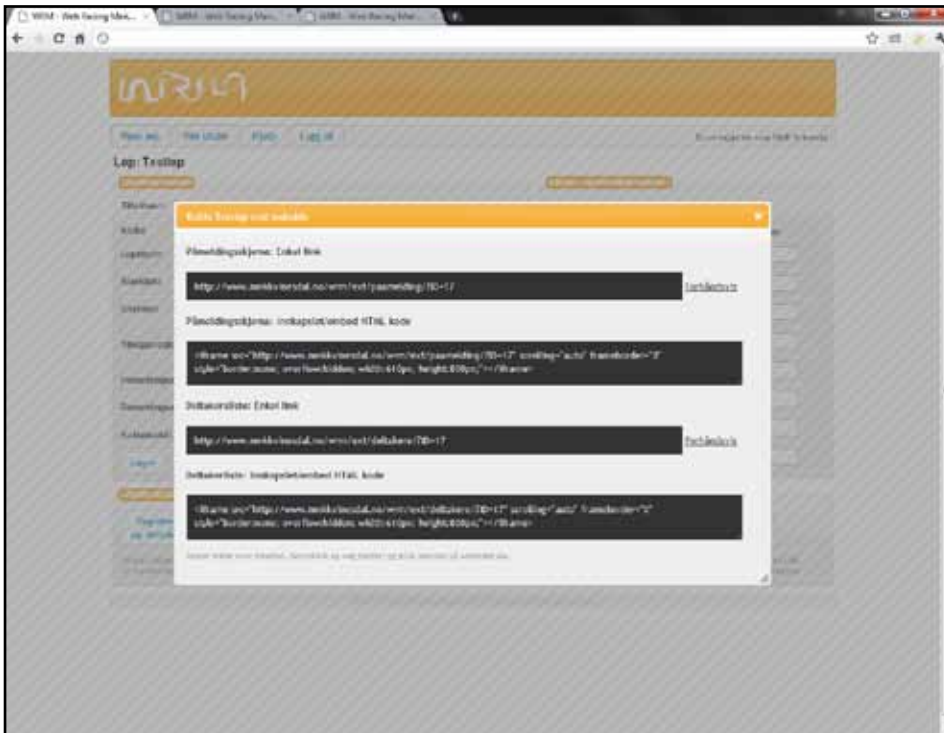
WRM - Web Racing Ma... | WRM - Web Racing Ma... | WRM - Web Racing Ma...

Løp: Testløp

Koble Testløp mot website

Påmeldingsskjema: Enkel link

http://www.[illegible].no/wrm/ext/paamelding/?ID=17

Forhåndsvis

Påmeldingsskjema: Innkapslet/embed HTML kode

<iframe src="http://www.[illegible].no/wrm/ext/paamelding/?ID=17" scrolling="auto" frameborder="0" style="border:none; overflow:hidden; width:610px; height:800px;"></iframe>

Deltakerliste: Enkel link

http://www.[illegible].no/wrm/ext/deltakere/?ID=17

Forhåndsvis

Deltakerliste: Innkapslet/embed HTML kode

<iframe src="http://www.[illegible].no/wrm/ext/deltakere/?ID=17" scrolling="auto" frameborder="0" style="border:none; overflow:hidden; width:610px; height:800px;"></iframe>

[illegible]